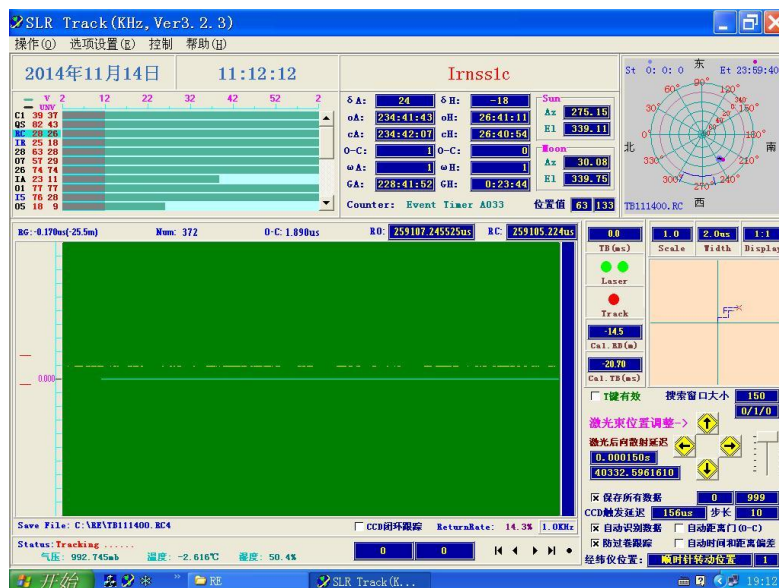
SLR Track(KHz,Ver3.2.3)

操作(O) 选项设置(E) 控制 帮助(H)

2014年11月14日 11:12:12

Irnss1c

— V 2 12 22 32 42 52 2
— UNV
C1 39 37
QS 02 43
RC 28 26
IR 25 18
28 63 28
07 57 29
26 74 74
IA 23 11
01 77 77
I5 76 28
05 18 9

δA: 24 δH: -18
αA: 234:41:43 αH: 26:41:11
cA: 234:42:07 cH: 26:40:54
O-C: 1 O-C: 0
ωA: 1 ωH: 1
GA: 228:41:52 GH: 0:23:44

Sun
Az 275.15
El 339.11
Moon
Az 30.08
El 339.75

Counter: Event Timer A033 位置值 63 133

St 0:0:0 东 Et 23:59:40
60° 90° 120° 150°
30°
北 0° 180° 南
330° 210°
300° 270° 240°
西
TB111400.RC

RG:-0.170us(-25.5m) Num: 372 O-C: 1.890us RO: 259107.245525us RC: 259105.224us

0.000

0.0 TB(ms)
Laser
Track
-14.5 Cal.RB(m)
-20.70 Cal.TB(ns)

1.0 Scale 2.0us Width 1:1 Display

T键有效 搜索窗口大小 150
0/1/0
激光束位置调整->
激光后向散射延迟
0.000150s
40332.5961610

保存所有数据 0 999
CCD触发延迟 156us 步长 10
自动识别数据 自动距离门(O-C)
防过卷跟踪 自动时间和距离偏差
经纬仪位置: 顺时针转动位置 1

Save File: C:\RE\TB111400.RC4 CCD闭环跟踪 ReturnRate: 14.3% 1.0KHz

Status:Tracking ......
气压: 992.745mb 温度: -2.616℃ 湿度: 50.4%

0 0

开始 RE SLR Track(K... 19:12